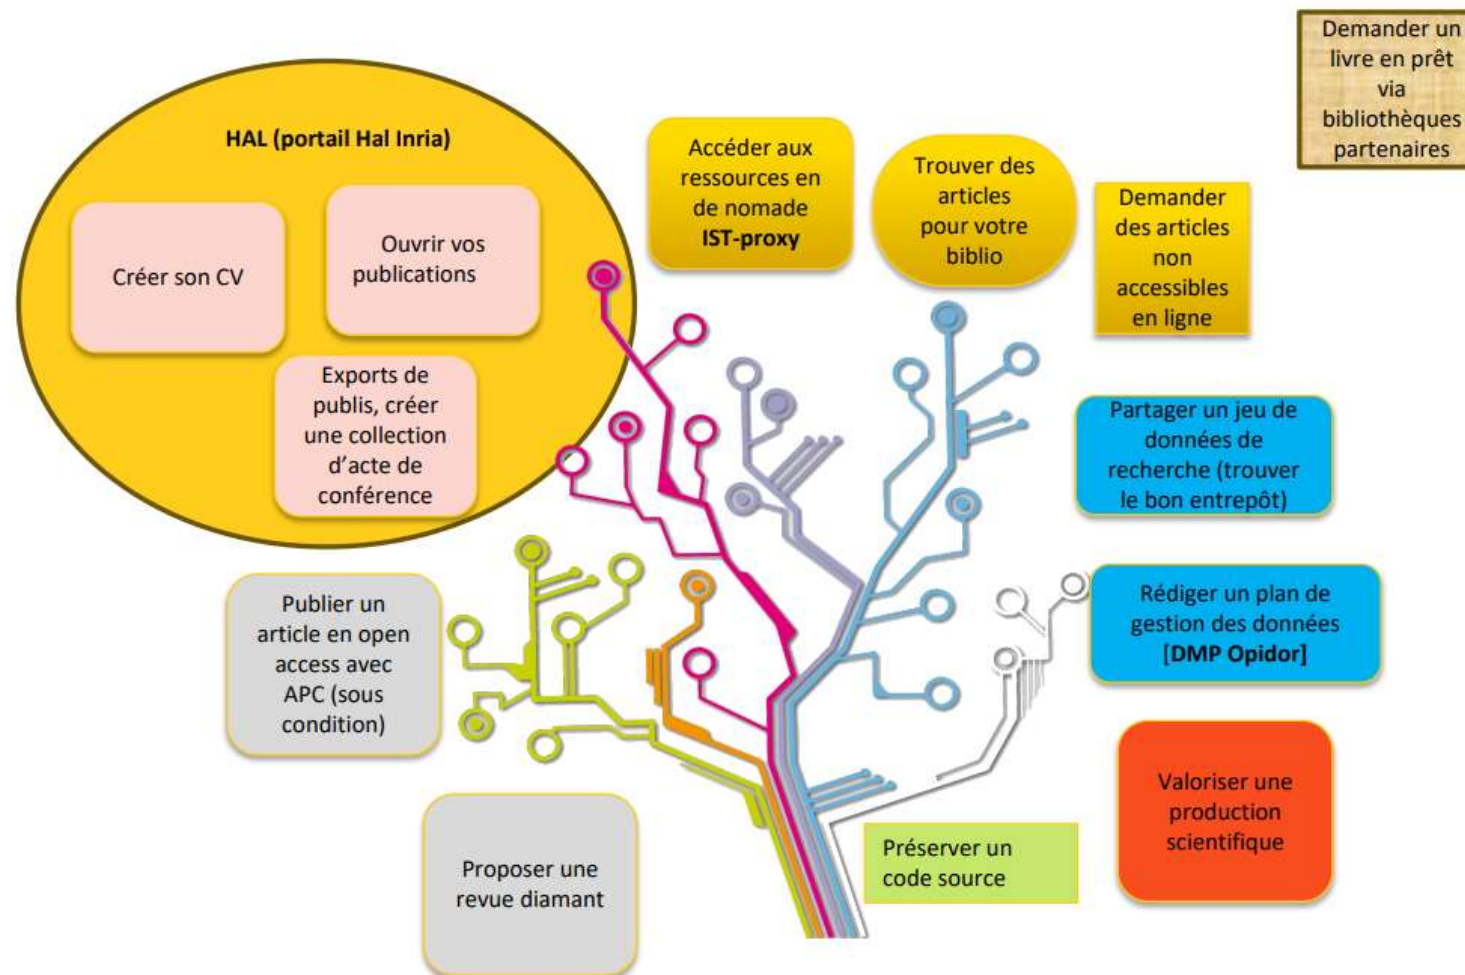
Demander un livre en prêt via bibliothèques partenaires

HAL (portail Hal Inria)

Créer son CV

Ouvrir vos publications

Exports de publis, créer une collection d'acte de conférence

Accéder aux ressources en de nomade **IST-proxy**

Trouver des articles pour votre biblio

Demander des articles non accessibles en ligne

Partager un jeu de données de recherche (trouver le bon entrepôt)

Rédiger un plan de gestion des données **[DMP Opidor]**

Publier un article en open access avec APC (sous condition)

Valoriser une production scientifique

Proposer une revue diamant

Préserver un code source